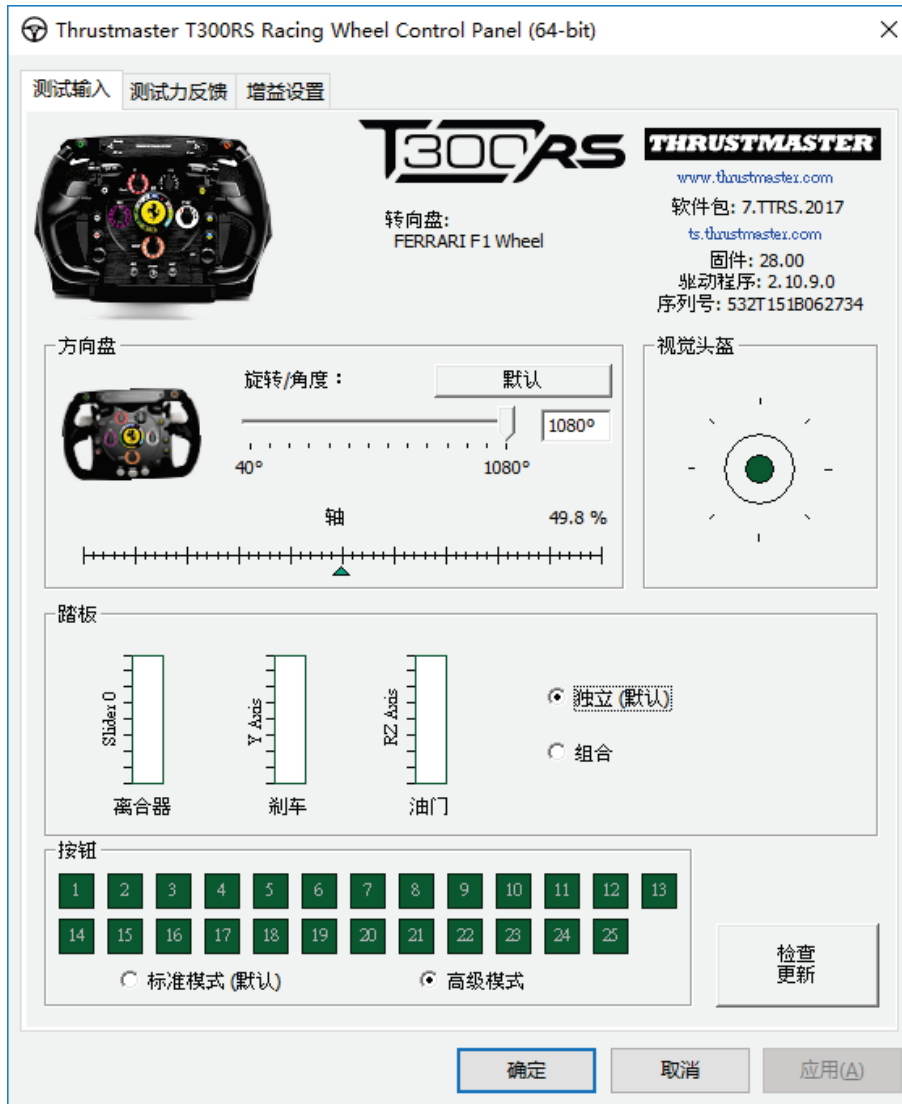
Thrustmaster T300RS Racing Wheel Control Panel (64-bit)

×

测试输入 测试力反馈 增益设置

T300RS

THRUSTMASTER

www.thrustmaster.com

转向盘:
FERRARI F1 Wheel

软件包: 7.TTRS.2017

ts.thrustmaster.com

固件: 28.00
驱动程序: 2.10.9.0
序列号: 532T151B062734

方向盘

旋转/角度:

默认

1080°

40°

1080°

轴

49.8 %

视觉头盔

踏板

Slider 0

Y Axis

RZ Axis

离合器

刹车

油门

独立 (默认)

组合

按钮

1 2 3 4 5 6 7 8 9 10 11 12 13
14 15 16 17 18 19 20 21 22 23 24 25

标准模式 (默认)

高级模式

检查
更新

确定

取消

应用(A)